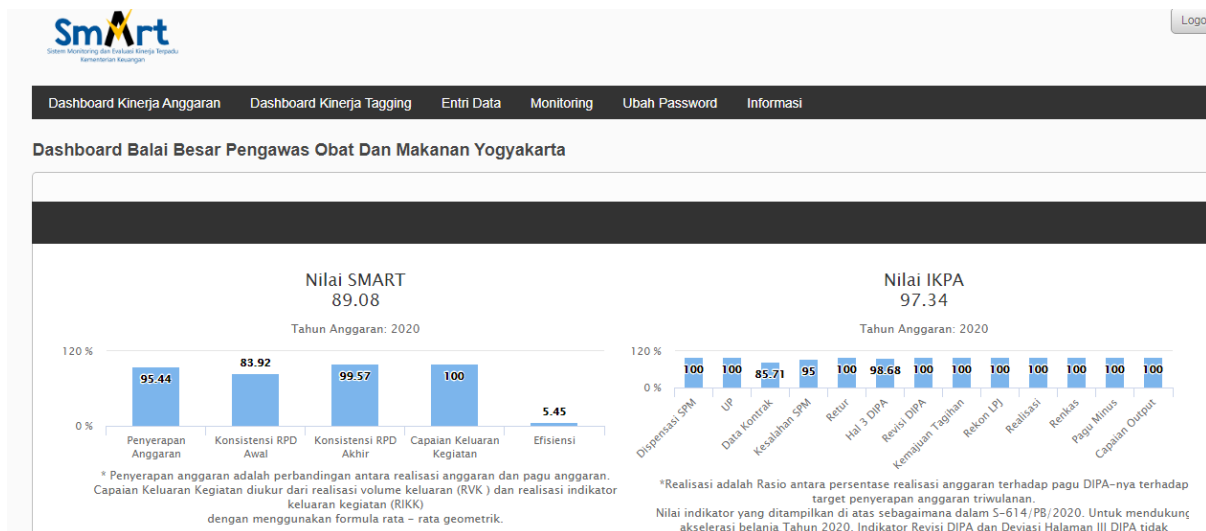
SmArt
Sistem Monitoring dan Evaluasi Kinerja Terpadu
Kementerian Keuangan

Logo

Dashboard Kinerja Anggaran Dashboard Kinerja Tagging Entri Data Monitoring Ubah Password Informasi

Dashboard Balai Besar Pengawas Obat Dan Makanan Yogyakarta

Nilai SMART
89.08

Tahun Anggaran: 2020

120 %
0 %

95.44
83.92
99.57
100
5.45

Penyerapan Anggaran
Konsistensi RPD Awal
Konsistensi RPD Akhir
Capaian Keluaran Kegiatan
Efisiensi

* Penyerapan anggaran adalah perbandingan antara realisasi anggaran dan pagu anggaran. Capaian Keluaran Kegiatan diukur dari realisasi volume keluaran (RVK ) dan realisasi indikator keluaran kegiatan (RIKK) dengan menggunakan formula rata - rata geometrik.

Nilai IKPA
97.34

Tahun Anggaran: 2020

120 %
0 %

100
100
85.71
95
100
98.68
100
100
100
100
100
100
100

Dispensasi SPM
UP
Data Kontrak
Kesalahan SPM
Retur
Hal 3 DIPA
Revisi DIPA
Kemajuan Tagihan
Rekon LPJ
Realisasi
Renkas
Pagu Minus
Capaian Output

*Realisasi adalah Rasio antara persentase realisasi anggaran terhadap pagu DIPA-nya terhadap target penyerapan anggaran triwulanan.
Nilai indikator yang ditampilkan di atas sebagaimana dalam S-614/PB/2020. Untuk mendukung akselerasi belanja Tahun 2020, Indikator Revisi DIPA dan Deviasi Halaman III DIPA tidak